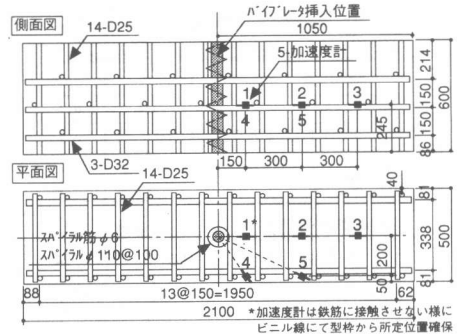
側面図
14-D25
バイブレータ挿入位置
1050
5-加速度計
1
2
3
4
5
3-D32
214
150
150
86
600
245
150
300
300
平面図
14-D25
40
81
スパイラル筋 φ 6
スパイラル φ 110@100
1*
2
3
4
5
50
200
338
81
500
88
13@150=1950
62
2100
*加速度計は鉄筋に接触させない様にビニル線にて型枠から所定位置確保